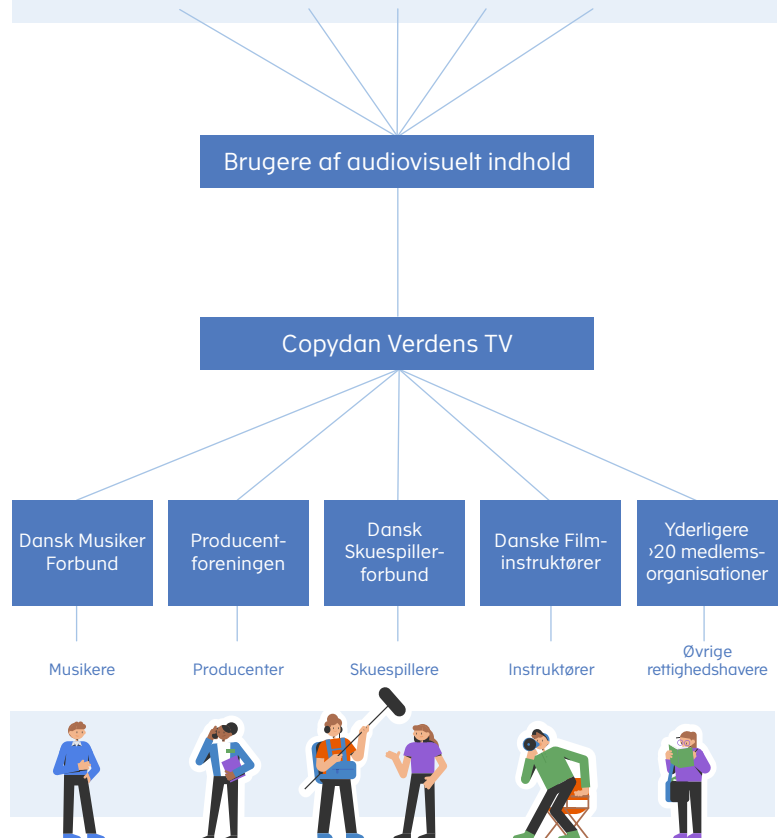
Brugere af audiovisuelt indhold

Copydan Verdens TV

Dansk Musiker Forbund

Producentforeningen

Dansk Skuespillerforbund

Danske Filminstruktører

Yderligere ›20 medlemsorganisationer

Musikere

Producenter

Skuespillere

Instruktører

Øvrige rettighedshavere